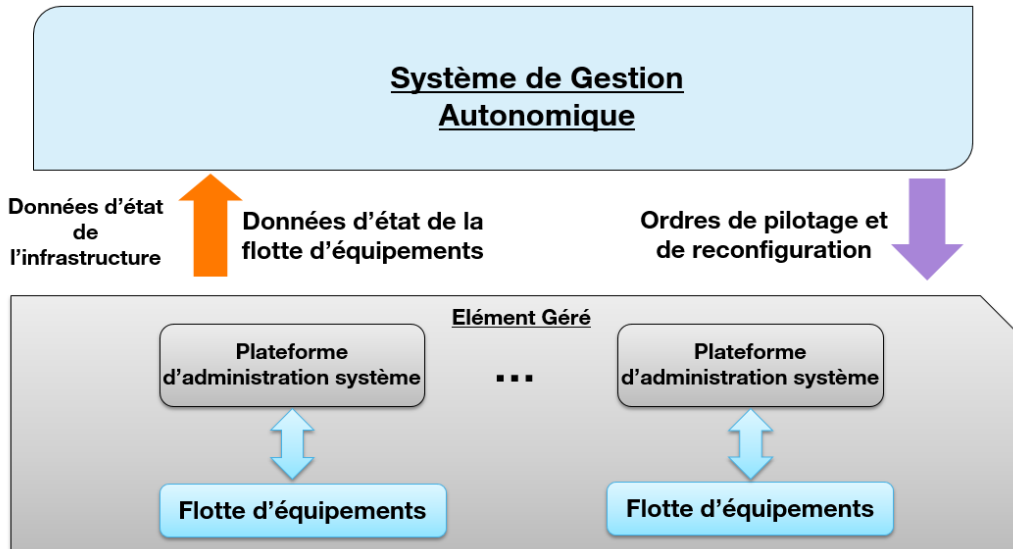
Système de Gestion Autonomique

Données d'état de l'infrastructure

Données d'état de la flotte d'équipements

Ordres de pilotage et de reconfiguration

Elément Géré

Plateforme d'administration système

...

Plateforme d'administration système

Flotte d'équipements

Flotte d'équipements